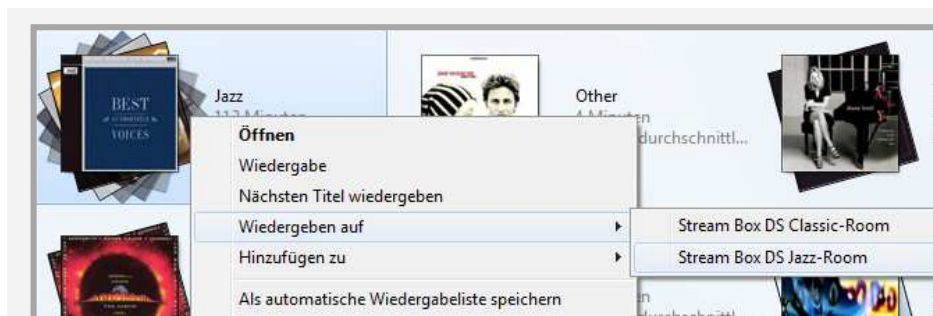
BEST
VOICES

Jazz
11,2 Minuten

Other
4 Minuten
durchschnittl...

Öffnen
Wiedergabe
Nächsten Titel wiedergeben
Wiedergeben auf
Hinzufügen zu
Als automatische Wiedergabeliste speichern

Stream Box DS Classic-Room
Stream Box DS Jazz-Room

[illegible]n
durchschnittl...